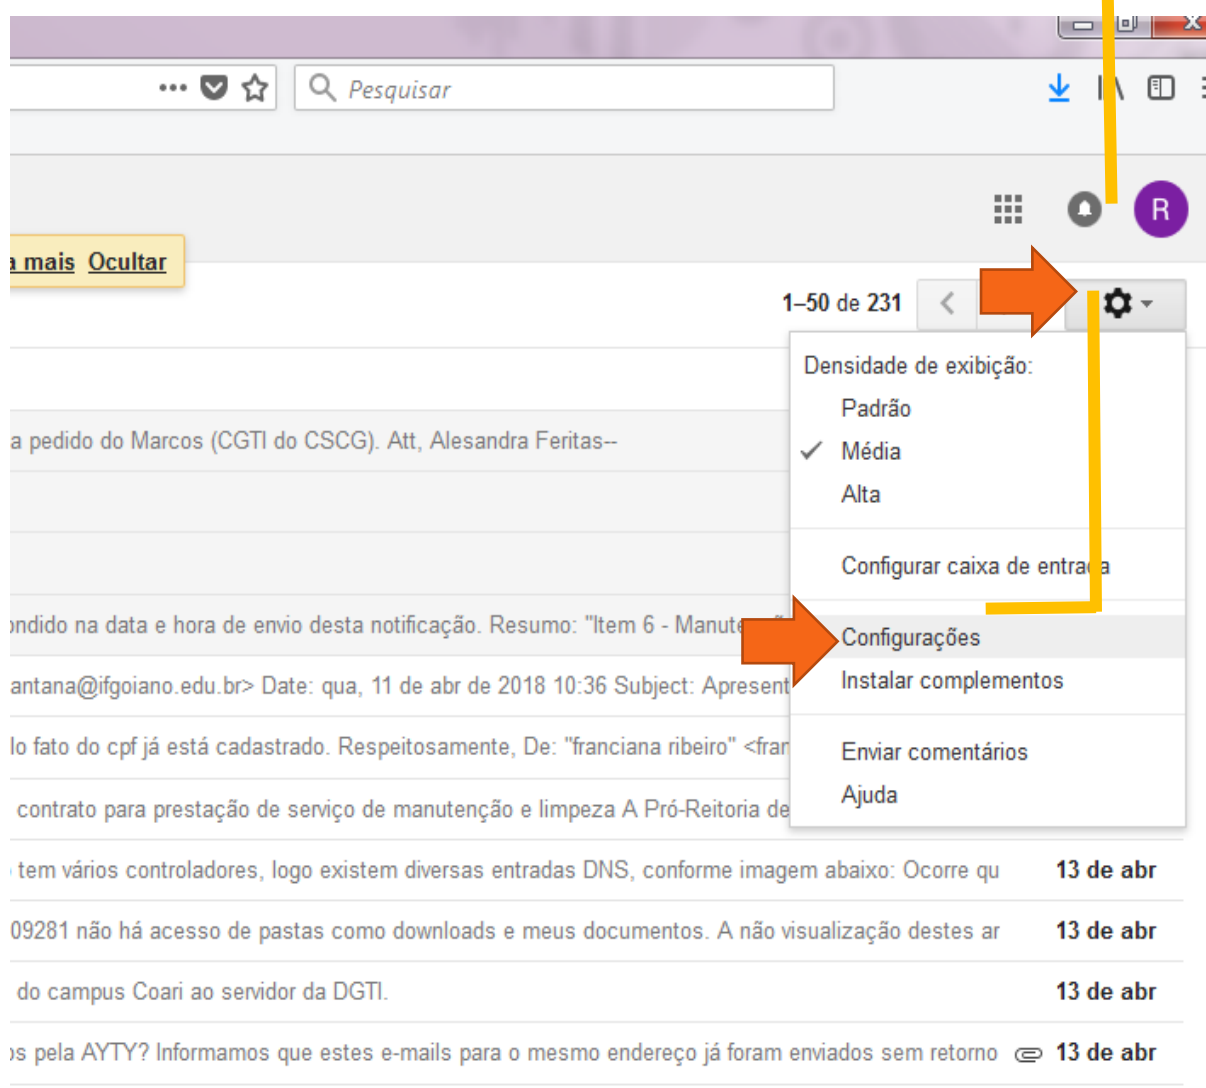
Pesquisar

R

a mais Ocultar

1–50 de 231

Densidade de exibição:
Padrão
Média
Alta

Configurar caixa de entra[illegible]a

Configurações
Instalar complementos

Enviar comentários
Ajuda

a pedido do Marcos (CGTI do CSCG). Att, Alesandra Feritas--

ondido na data e hora de envio desta notificação. Resumo: "Item 6 - Manute

antana@ifgoiano.edu.br> Date: qua, 11 de abr de 2018 10:36 Subject: Apresent

lo fato do cpf já está cadastrado. Respeitosamente, De: "franciana ribeiro" <fran

contrato para prestação de serviço de manutenção e limpeza A Pró-Reitoria de

tem vários controladores, logo existem diversas entradas DNS, conforme imagem abaixo: Ocorre qu 13 de abr

09281 não há acesso de pastas como downloads e meus documentos. A não visualização destes ar 13 de abr

do campus Coari ao servidor da DGTI. 13 de abr

os pela AYTY? Informamos que estes e-mails para o mesmo endereço já foram enviados sem retorno 13 de abr